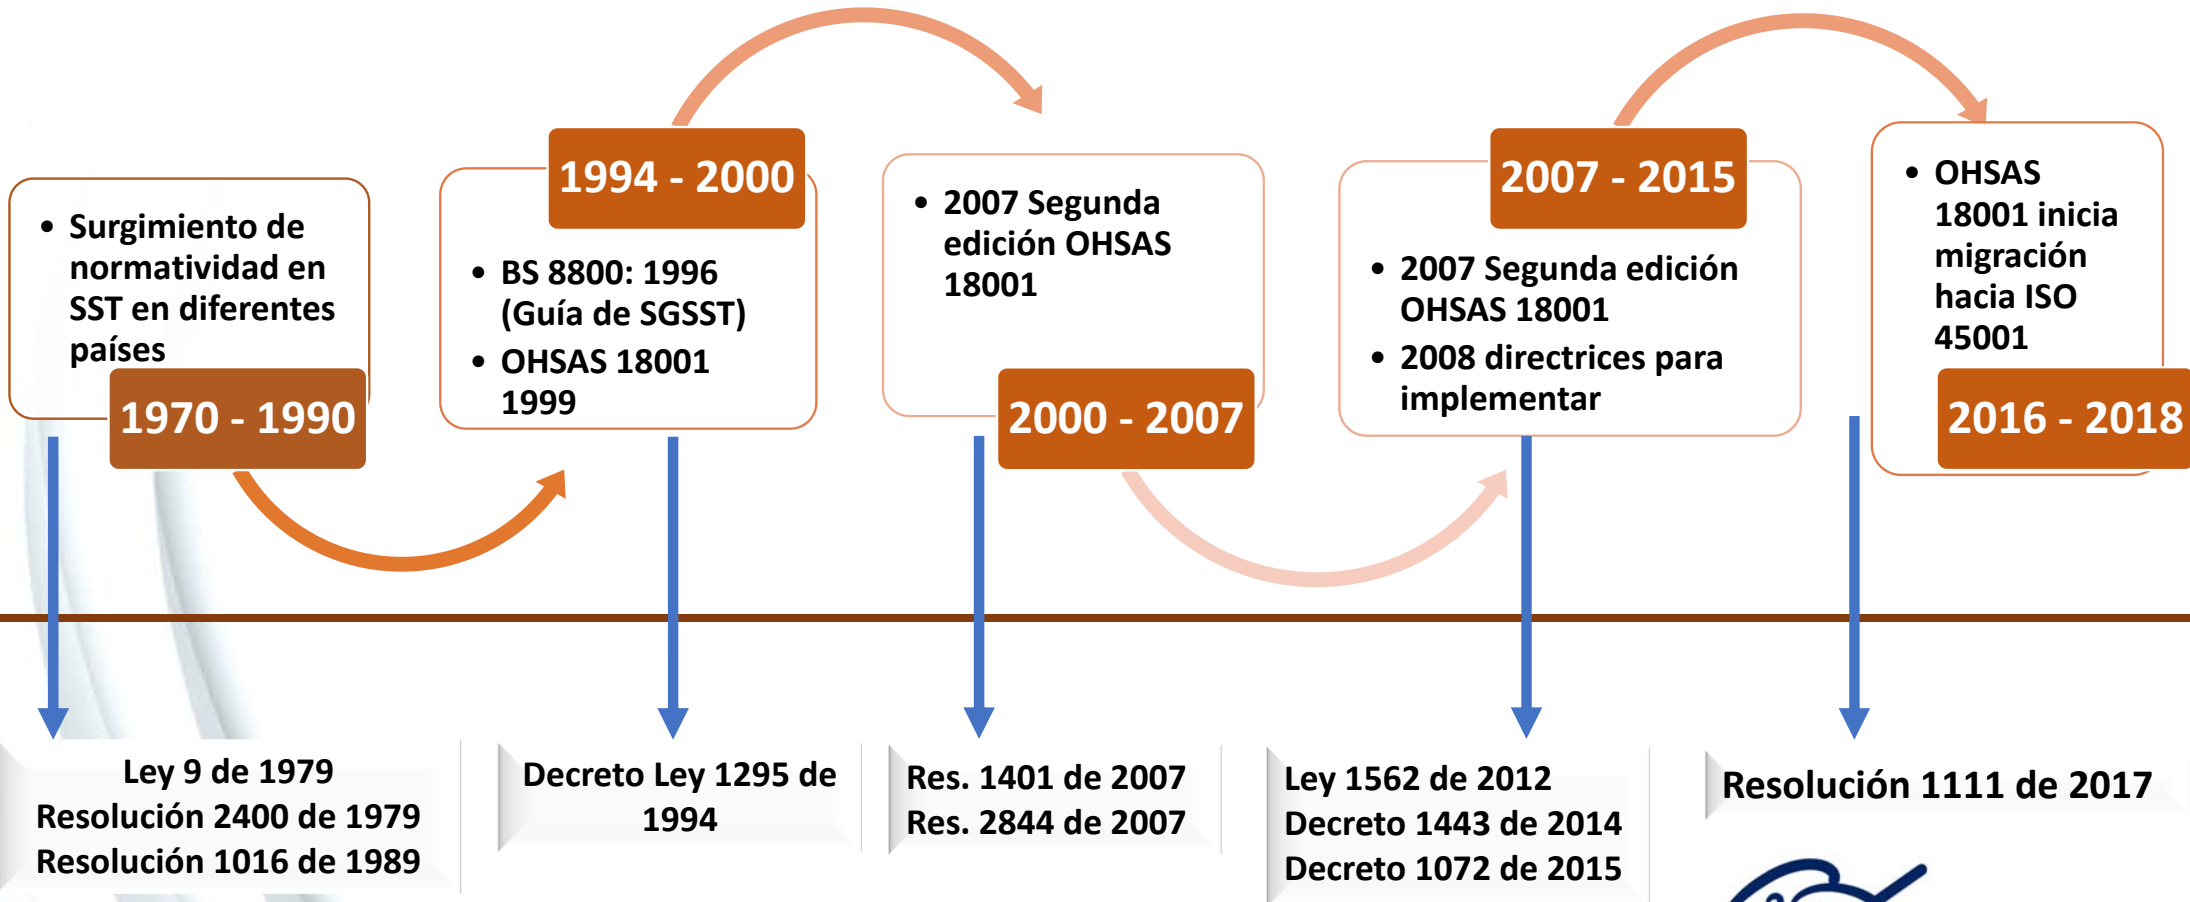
• Surgimiento de normatividad en SST en diferentes países

1970 - 1990

1994 - 2000

• BS 8800: 1996 (Guía de SGSST)
• OHSAS 18001 1999

• 2007 Segunda edición OHSAS 18001

2000 - 2007

2007 - 2015

• 2007 Segunda edición OHSAS 18001
• 2008 directrices para implementar

• OHSAS 18001 inicia migración hacia ISO 45001

2016 - 2018

Ley 9 de 1979
Resolución 2400 de 1979
Resolución 1016 de 1989

Decreto Ley 1295 de 1994

Res. 1401 de 2007
Res. 2844 de 2007

Ley 1562 de 2012
Decreto 1443 de 2014
Decreto 1072 de 2015

Resolución 1111 de 2017